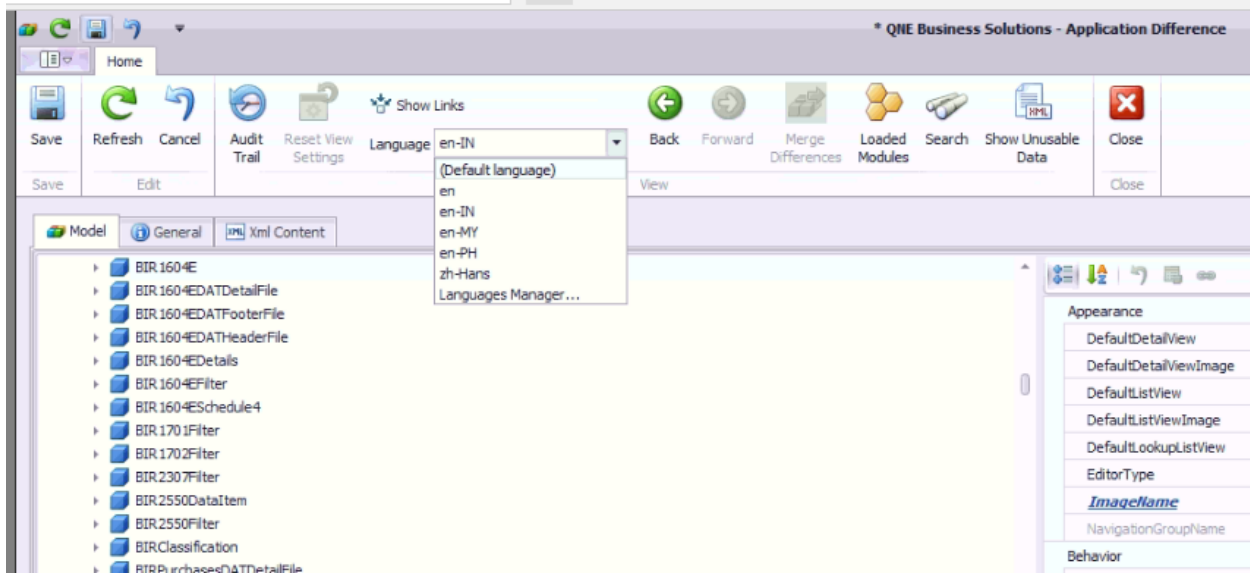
* QNE Business Solutions - Application Difference

Home

Save
Refresh
Cancel
Audit Trail
Reset View Settings
Show Links
Language en-IN
Back
Forward
Merge Differences
Loaded Modules
Search
Show Unusable Data
Close

Save
Edit
View
Close

(Default language)
en
en-IN
en-MY
en-PH
zh-Hans
Languages Manager...

Model
General
Xml Content

BIR1604E
BIR1604EDATDetailFile
BIR1604EDATFooterFile
BIR1604EDATHeaderFile
BIR1604EDetails
BIR1604EFilter
BIR1604ESchedule4
BIR1701Filter
BIR1702Filter
BIR2307Filter
BIR2550DataItem
BIR2550Filter
BIRClassification
BIRPurchasesDATDetailFile

Appearance
DefaultDetailView
DefaultDetailViewImage
DefaultListView
DefaultListViewImage
DefaultLookupListView
EditorType
ImageName
NavigationGroupName
Behavior